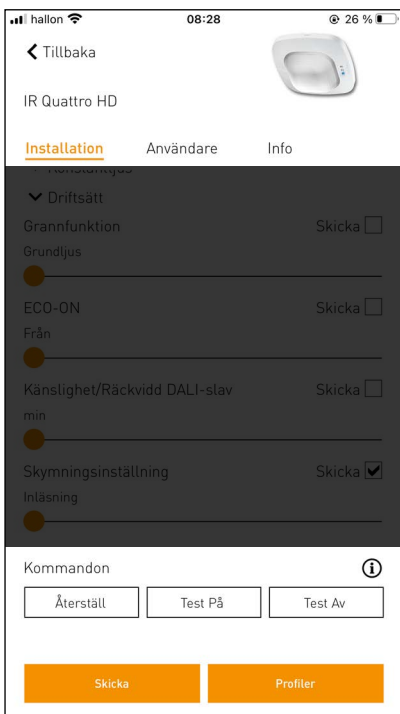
hallon 08:28 26 %

Tillbaka

IR Quattro HD

Installation Användare Info

Konstantljus

Driftsätt

Grannfunktion Skicka

Grundljus

ECO-ON Skicka

Från

Känslighet/Räckvidd DALI-slav Skicka

min

Skymningsinställning Skicka

Inläsning

Kommandon

Återställ Test På Test Av

Skicka Profiler